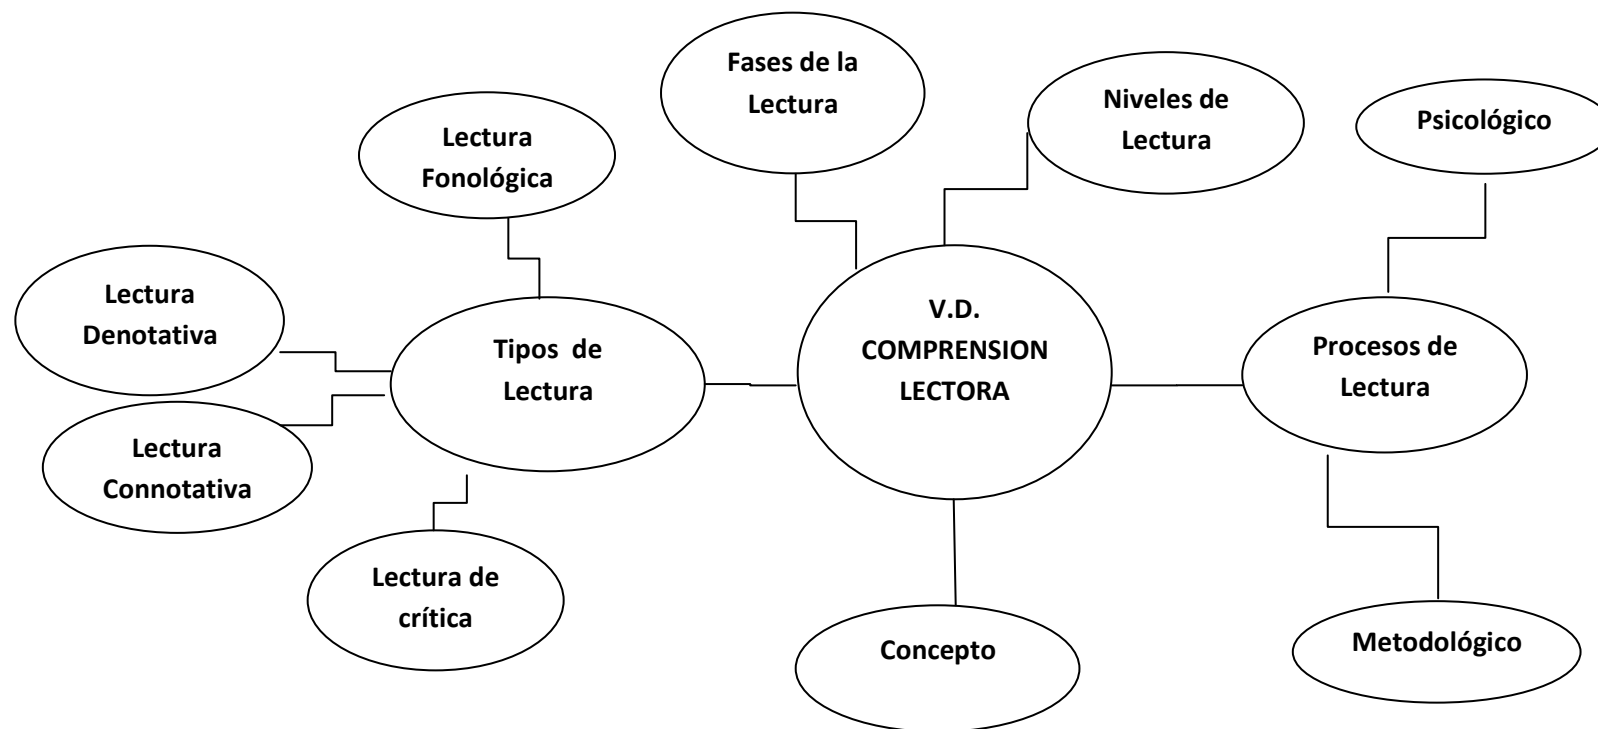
Fases de la Lectura

Niveles de Lectura

Psicológico

Lectura Fonológica

Lectura Denotativa

Tipos de Lectura

V.D. COMPRENSION LECTORA

Procesos de Lectura

Lectura Connotativa

Lectura de crítica

Concepto

Metodológico